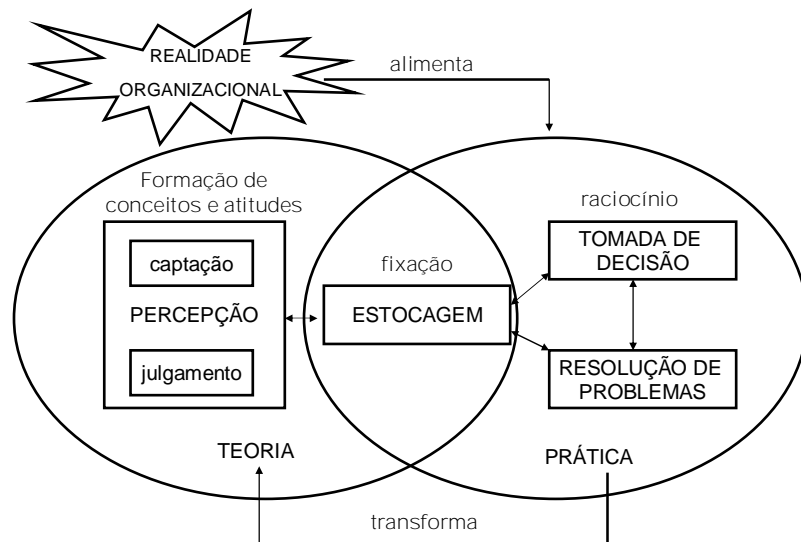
REALIDADE ORGANIZACIONAL

alimenta

Formação de conceitos e atitudes

captação

PERCEPÇÃO

julgamento

fixação

ESTOCAGEM

raciocínio

TOMADA DE DECISÃO

RESOLUÇÃO DE PROBLEMAS

TEORIA

PRÁTICA

transforma